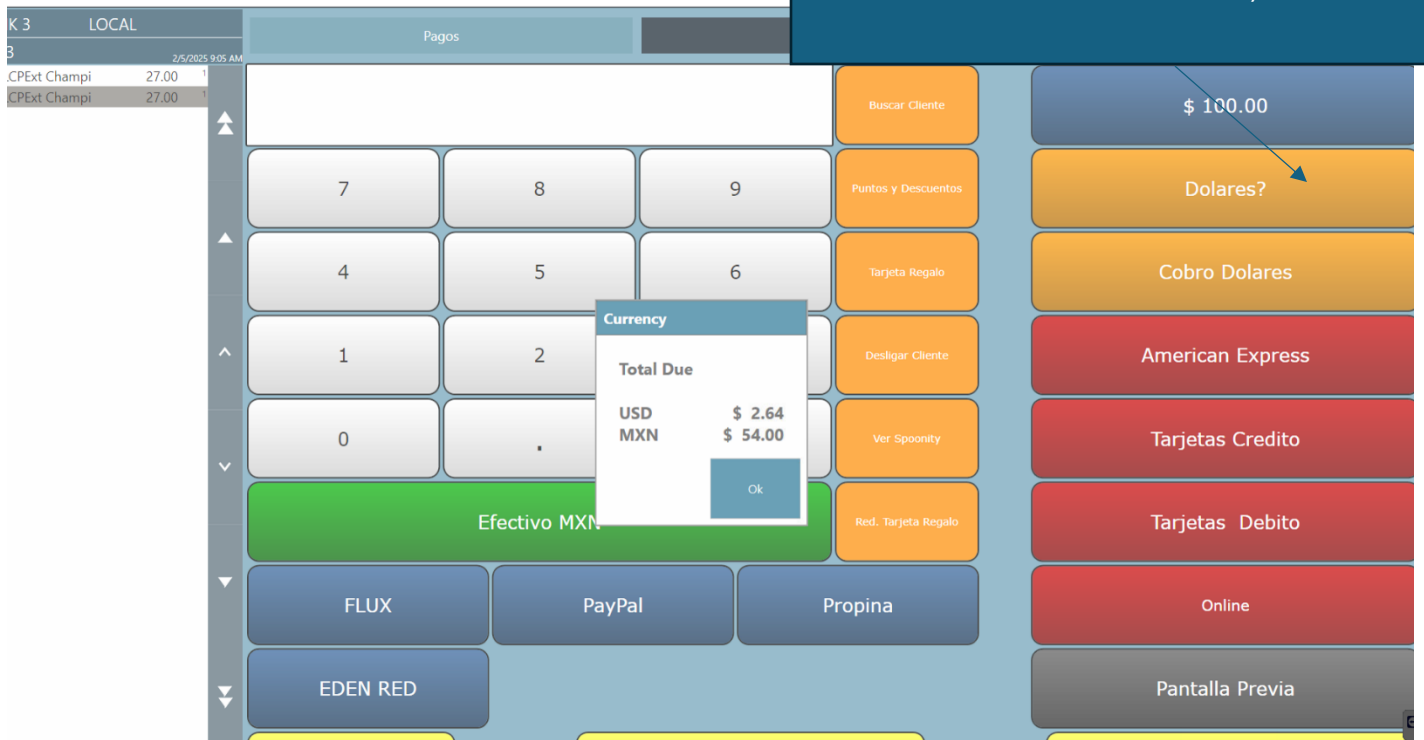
K 3 LOCAL
3 2/5/2025 9:05 AM
.CPExt Champi 27.00 1
.CPExt Champi 27.00 1

Pagos

Buscar Cliente
$ 100.00

7 8 9
Puntos y Descuentos
Dolares?

4 5 6
Tarjeta Regalo
Cobro Dolares

1 2
Desligar Cliente
American Express

0 .
Ver Spoonity
Tarjetas Credito

Currency
Total Due
USD $ 2.64
MXN $ 54.00
Ok

Efectivo MXN
Red. Tarjeta Regalo
Tarjetas Debito

FLUX
PayPal
Propina
Online

EDEN RED
Pantalla Previa